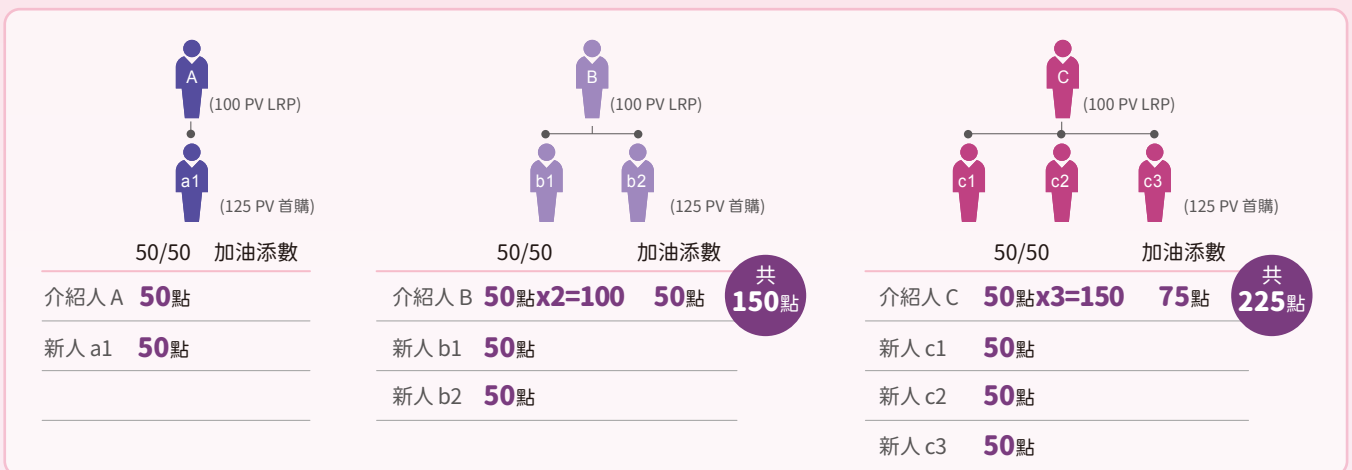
A
(100 PV LRP)
a1
(125 PV 首購)

| | 50/50 | 加油添數 |
|---|---|---|
| 介紹人 A | 50點 | |
| 新人 a1 | 50點 | |

B
(100 PV LRP)
b1
b2
(125 PV 首購)

| | 50/50 | 加油添數 |
|---|---|---|
| 介紹人 B | 50點x2=100 | 50點 |
| 新人 b1 | 50點 | |
| 新人 b2 | 50點 | |

共
150點

C
(100 PV LRP)
c1
c2
c3
(125 PV 首購)

| | 50/50 | 加油添數 |
|---|---|---|
| 介紹人 C | 50點x3=150 | 75點 |
| 新人 c1 | 50點 | |
| 新人 c2 | 50點 | |
| 新人 c3 | 50點 | |

共
225點